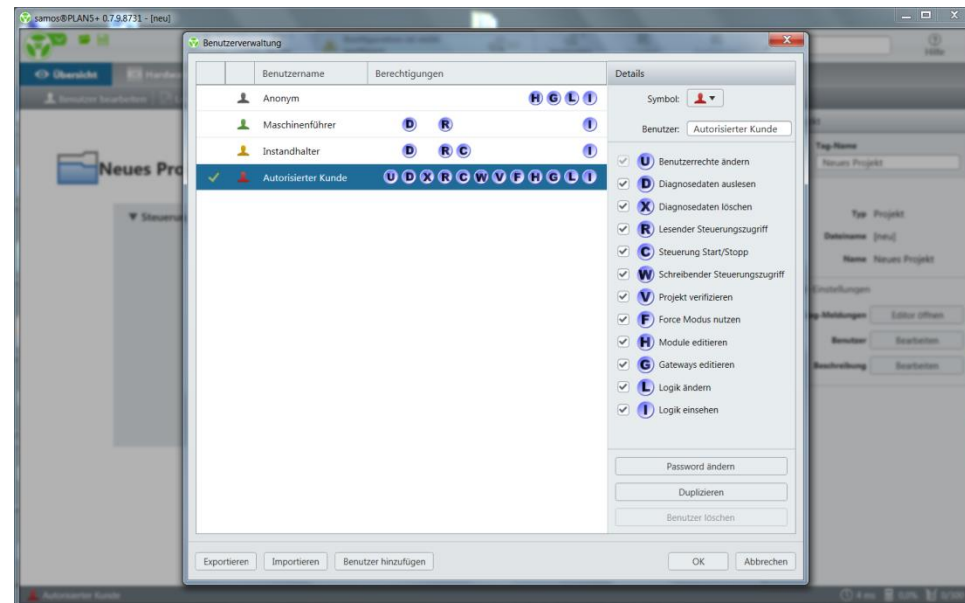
samos®PLAN5+ 0.7.9.8731 - [neu]

Hilfe

Übersicht

Neues Pro

Steuerun

Benutzerverwaltung

| | | Benutzername | Berechtigungen |
|---|---|---|---|
| | | Anonym | H G L I |
| | | Maschinenführer | D R I |
| | | Instandhalter | D R C I |
| ✓ | | Autorisierter Kunde | U D X R C W V F H G L I |

Details

Symbol:

Benutzer: Autorisierter Kunde

U Benutzerrechte ändern
D Diagnosedaten auslesen
X Diagnosedaten löschen
R Lesender Steuerungszugriff
C Steuerung Start/Stopp
W Schreibender Steuerungszugriff
V Projekt verifizieren
F Force Modus nutzen
H Module editieren
G Gateways editieren
L Logik ändern
I Logik einsehen

Password ändern
Duplizieren
Benutzer löschen

Exportieren
Importieren
Benutzer hinzufügen
OK
Abbrechen

Tag-Name
Neues Projekt

Typ Projekt
Dateiname [neu]
Name Neues Projekt

Einstellungen
Tag-Meldungen Editor öffnen
Benutzer Bearbeiten
Beschreibung Bearbeiten

Autorisierter Kunde